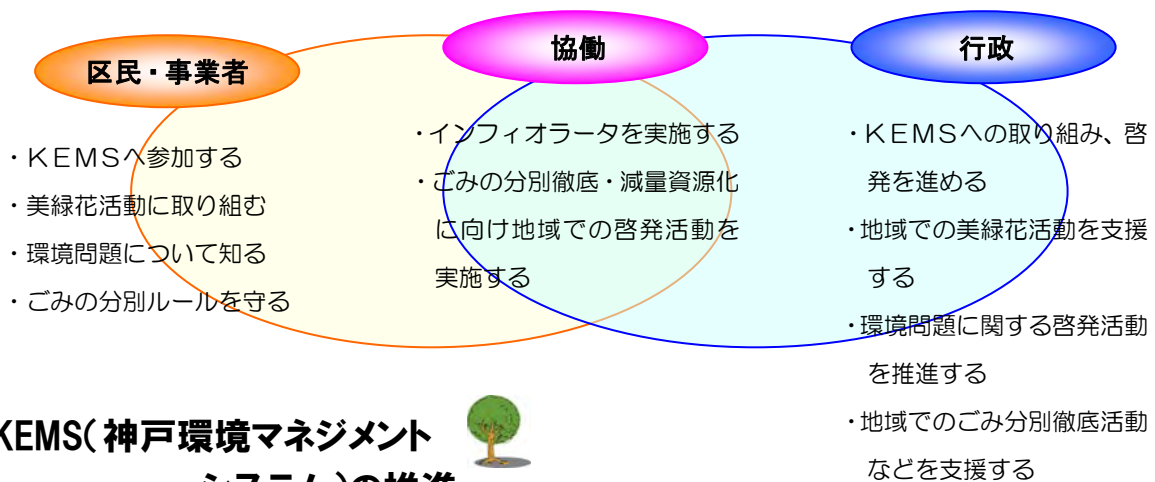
区民・事業者

協働

行政

・KEMSへ参加する
・美緑花活動に取り組む
・環境問題について知る
・ごみの分別ルールを守る

・インフィオラータを実施する
・ごみの分別徹底・減量資源化に向け地域での啓発活動を実施する

・KEMSへの取り組み、啓発を進める
・地域での美緑花活動を支援する
・環境問題に関する啓発活動を推進する
・地域でのごみ分別徹底活動などを支援する

KEMS(神戸環境マネジメント
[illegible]システム)の推進